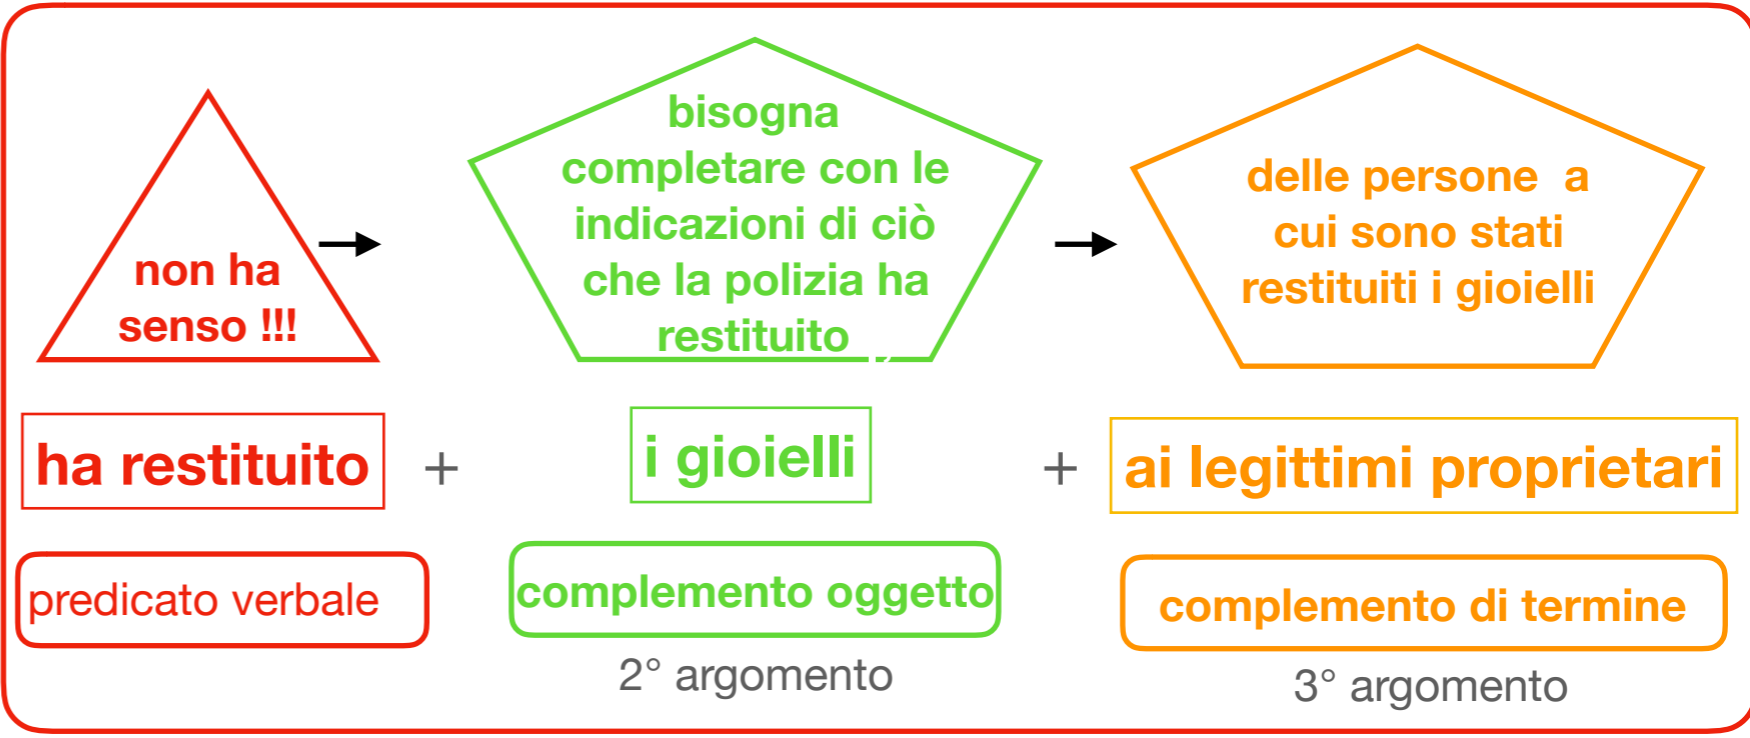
non ha senso !!!

bisogna completare con le indicazioni di ciò che la polizia ha restituito

delle persone a cui sono stati restituiti i gioielli

ha restituito + i gioielli + ai legittimi proprietari

predicato verbale

complemento oggetto

2° argomento

complemento di termine

3° argomento